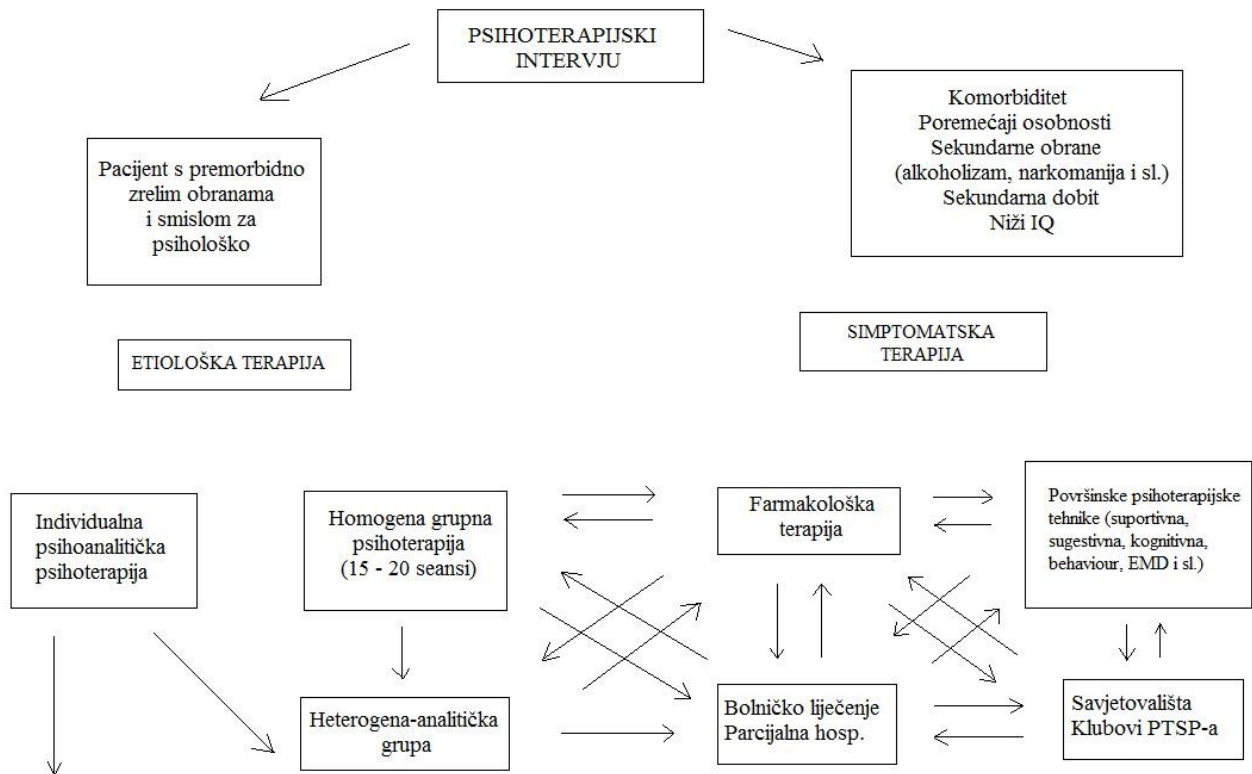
PSIHOTERAPIJSKI INTERVJU

Pacijent s premorbidno zrelim obranama i smislom za psihološko

Komorbiditet
Poremećaji osobnosti
Sekundarne obrane (alkoholizam, narkomanija i sl.)
Sekundarna dobit
Niži IQ

ETIOLOŠKA TERAPIJA

SIMPTOMATSKA TERAPIJA

Individualna psihoanalitička psihoterapija

Homogena grupna psihoterapija (15 - 20 seansi)

Farmakološka terapija

Površinske psihoterapijske tehnike (suportivna, sugestivna, kognitivna, behaviour, EMD i sl.)

Heterogena-analitička grupa

Bolničko liječenje
Parcijalna hosp.

Savjetovališta
Klubovi PTSP-a